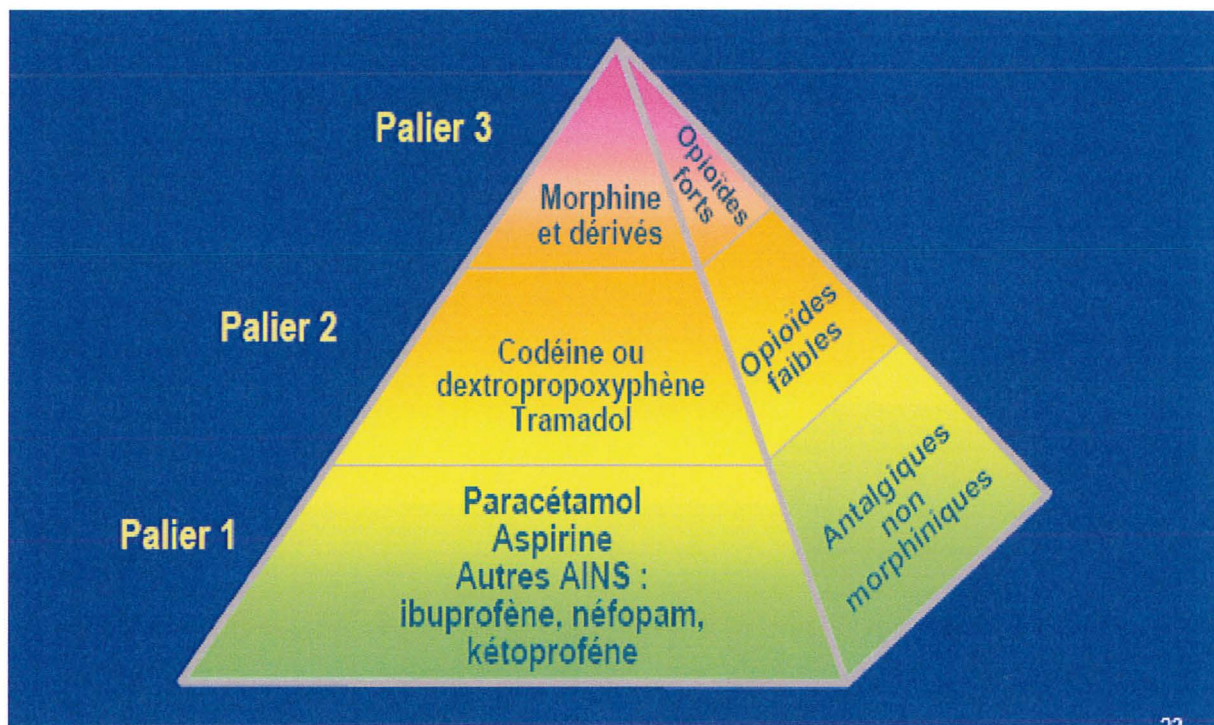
Palier 3

Morphine et dérivés

Opioïdes forts

Palier 2

Codéine ou dextropropoxyphène Tramadol

Opioïdes faibles

Palier 1

Paracétamol Aspirine Autres AINS : ibuprofène, néfopam, kétoproféne

Antalgiques non morphiniques

23